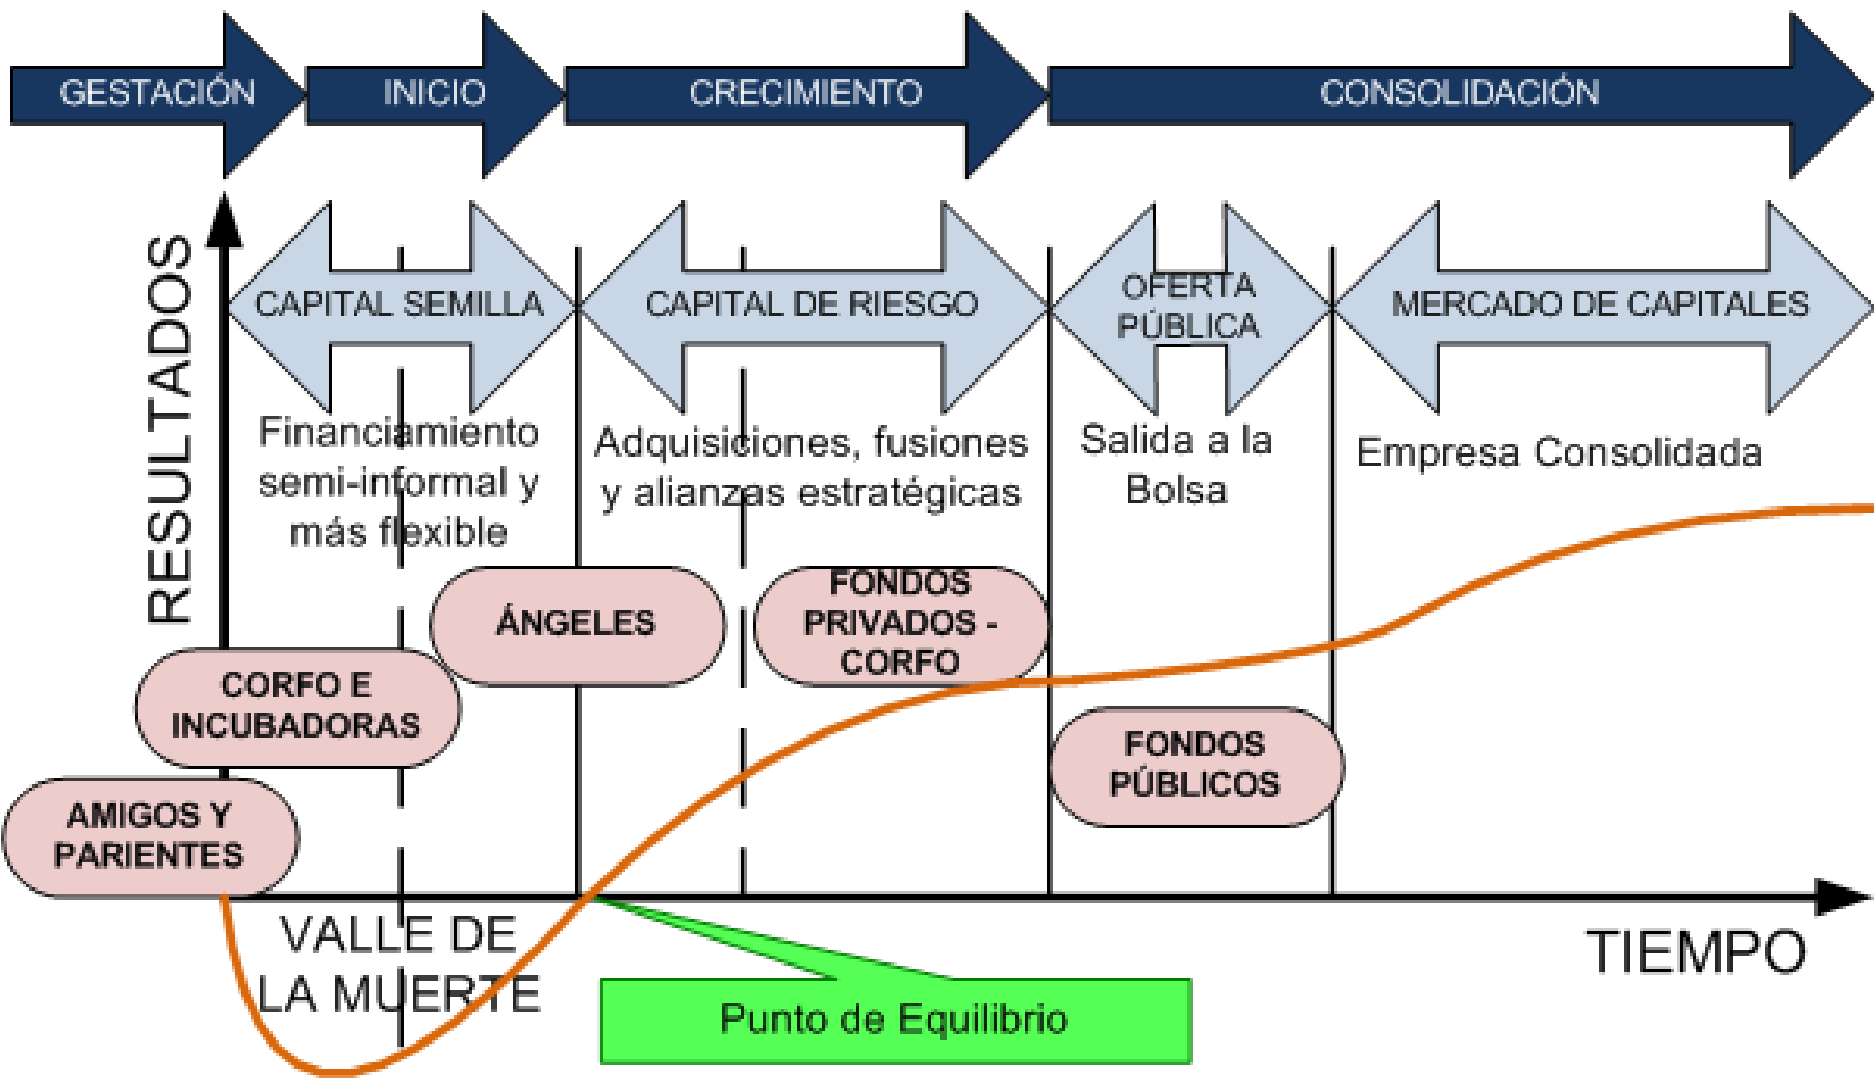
GESTACIÓN
INICIO
CRECIMIENTO
CONSOLIDACIÓN

RESULTADOS

CAPITAL SEMILLA
CAPITAL DE RIESGO
OFERTA PÚBLICA
MERCADO DE CAPITALES

Financiamiento semi-informal y más flexible

Adquisiciones, fusiones y alianzas estratégicas

Salida a la Bolsa

Empresa Consolidada

ÁNGELES

FONDOS PRIVADOS - CORFO

CORFO E INCUBADORAS

FONDOS PÚBLICOS

AMIGOS Y PARIENTES

VALLE DE LA MUERTE

TIEMPO

Punto de Equilibrio